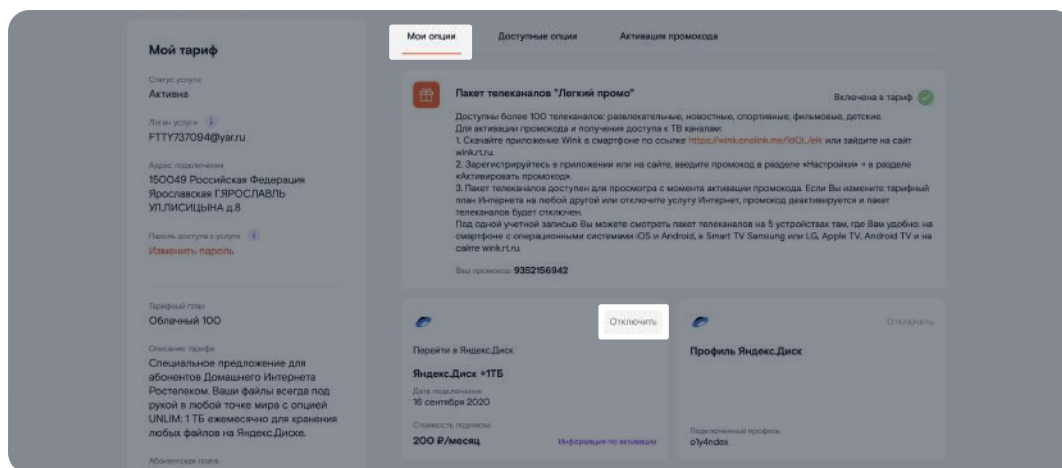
Мой тариф

Статус услуги
Активна

Логин услуги
FTTY737094@yar.ru

Адрес подключения
150049 Российская Федерация Ярославская Г.ЯРОСЛАВЛЬ УЛ.ЛИСИЦЫНА д.8

Пароль доступа к услуге
Изменить пароль

Тарифный план
Облачный 100

Описание тарифа
Специальное предложение для абонентов Домашнего Интернета Ростелеком. Ваши файлы всегда под рукой в любой точке мира с опцией UNLIM: 1 ТБ ежемесячно для хранения любых файлов на Яндекс.Диске.

Абонентская плата

Мои опции | Доступные опции | Активация промокода

Пакет телеканалов "Легкий промо"

Включена в тариф

Доступны более 100 телеканалов: развлекательные, новостные, спортивные, фильмовые, детские.
Для активации промокода и получения доступа к ТВ каналам:
1. Скачайте приложение Wink в смартфоне по ссылке https://wink.onelink.me/IdOL/elk или зайдите на сайт wink.rt.ru.
2. Зарегистрируйтесь в приложении или на сайте, введите промокод в разделе «Настройки» → в разделе «Активировать промокод».
3. Пакет телеканалов доступен для просмотра с момента активации промокода. Если Вы измените тарифный план Интернета на любой другой или отключите услугу Интернет, промокод деактивируется и пакет телеканалов будет отключен.
Под одной учетной записью Вы можете смотреть пакет телеканалов на 5 устройствах там, где Вам удобно: на смартфоне с операционными системами iOS и Android, в Smart TV Samsung или LG, Apple TV, Android TV и на сайте wink.rt.ru.

Ваш промокод: 9352156942

Отключить

Перейти в Яндекс.Диск

Яндекс.Диск +1ТБ
Дата подключения
16 сентября 2020

Стоимость подписки
200 ₽/месяц

Информация по активации

Отключить

Профиль Яндекс.Диск

Подключенный профиль
o1y4ndex